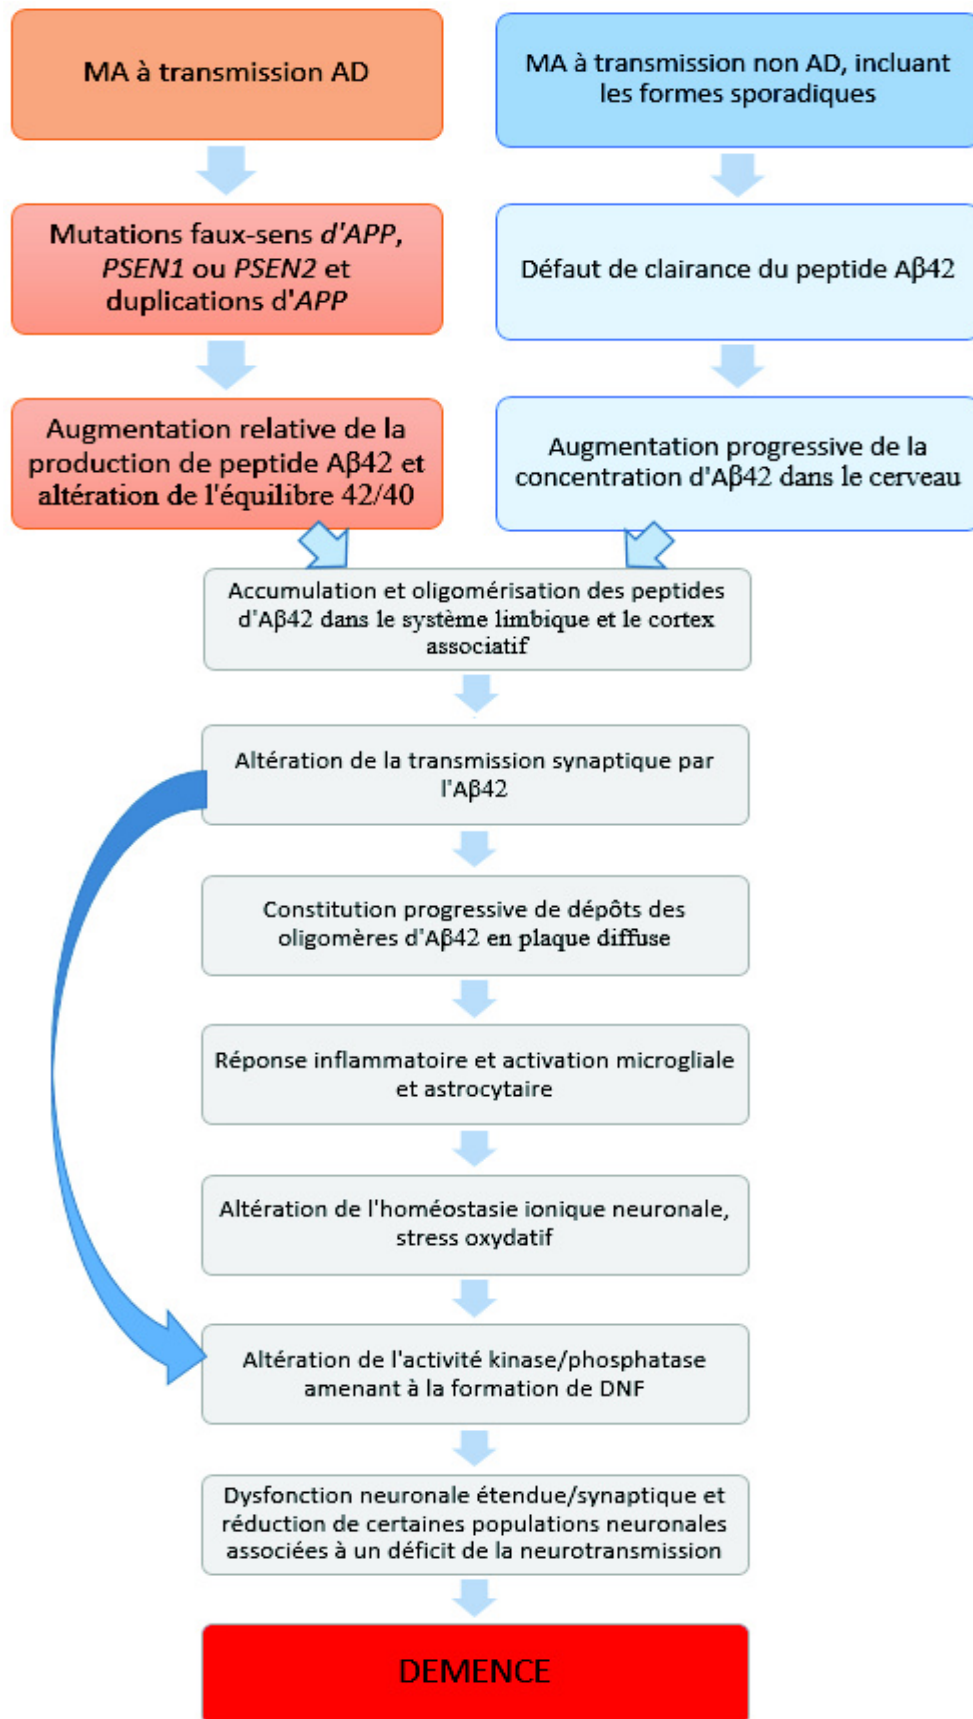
MA à transmission AD

MA à transmission non AD, incluant les formes sporadiques

Mutations faux-sens d'APP, PSEN1 ou PSEN2 et duplications d'APP

Défaut de clairance du peptide Aβ42

Augmentation relative de la production de peptide Aβ42 et altération de l'équilibre 42/40

Augmentation progressive de la concentration d'Aβ42 dans le cerveau

Accumulation et oligomérisation des peptides d'Aβ42 dans le système limbique et le cortex associatif

Altération de la transmission synaptique par l'Aβ42

Constitution progressive de dépôts des oligomères d'Aβ42 en plaque diffuse

Réponse inflammatoire et activation microgliale et astrocytaire

Altération de l'homéostasie ionique neuronale, stress oxydatif

Altération de l'activité kinase/phosphatase amenant à la formation de DNF

Dysfonction neuronale étendue/synaptique et réduction de certaines populations neuronales associées à un déficit de la neurotransmission

DEMENCE